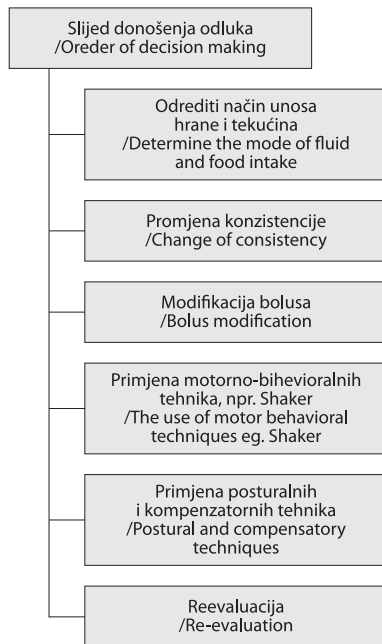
Slijed donošenja odluka
/Oreder of decision making

Odrediti način unosa hrane i tekućina
/Determine the mode of fluid and food intake

Promjena konzistencije
/Change of consistency

Modifikacija bolusa
/Bolus modification

Primjena motorno-bihevioralnih tehnika, npr. Shaker
/The use of motor behavioral techniques eg. Shaker

Primjena posturalnih i kompenzatornih tehnika
/Postural and compensatory techniques

Reevaluacija
/Re-evaluation